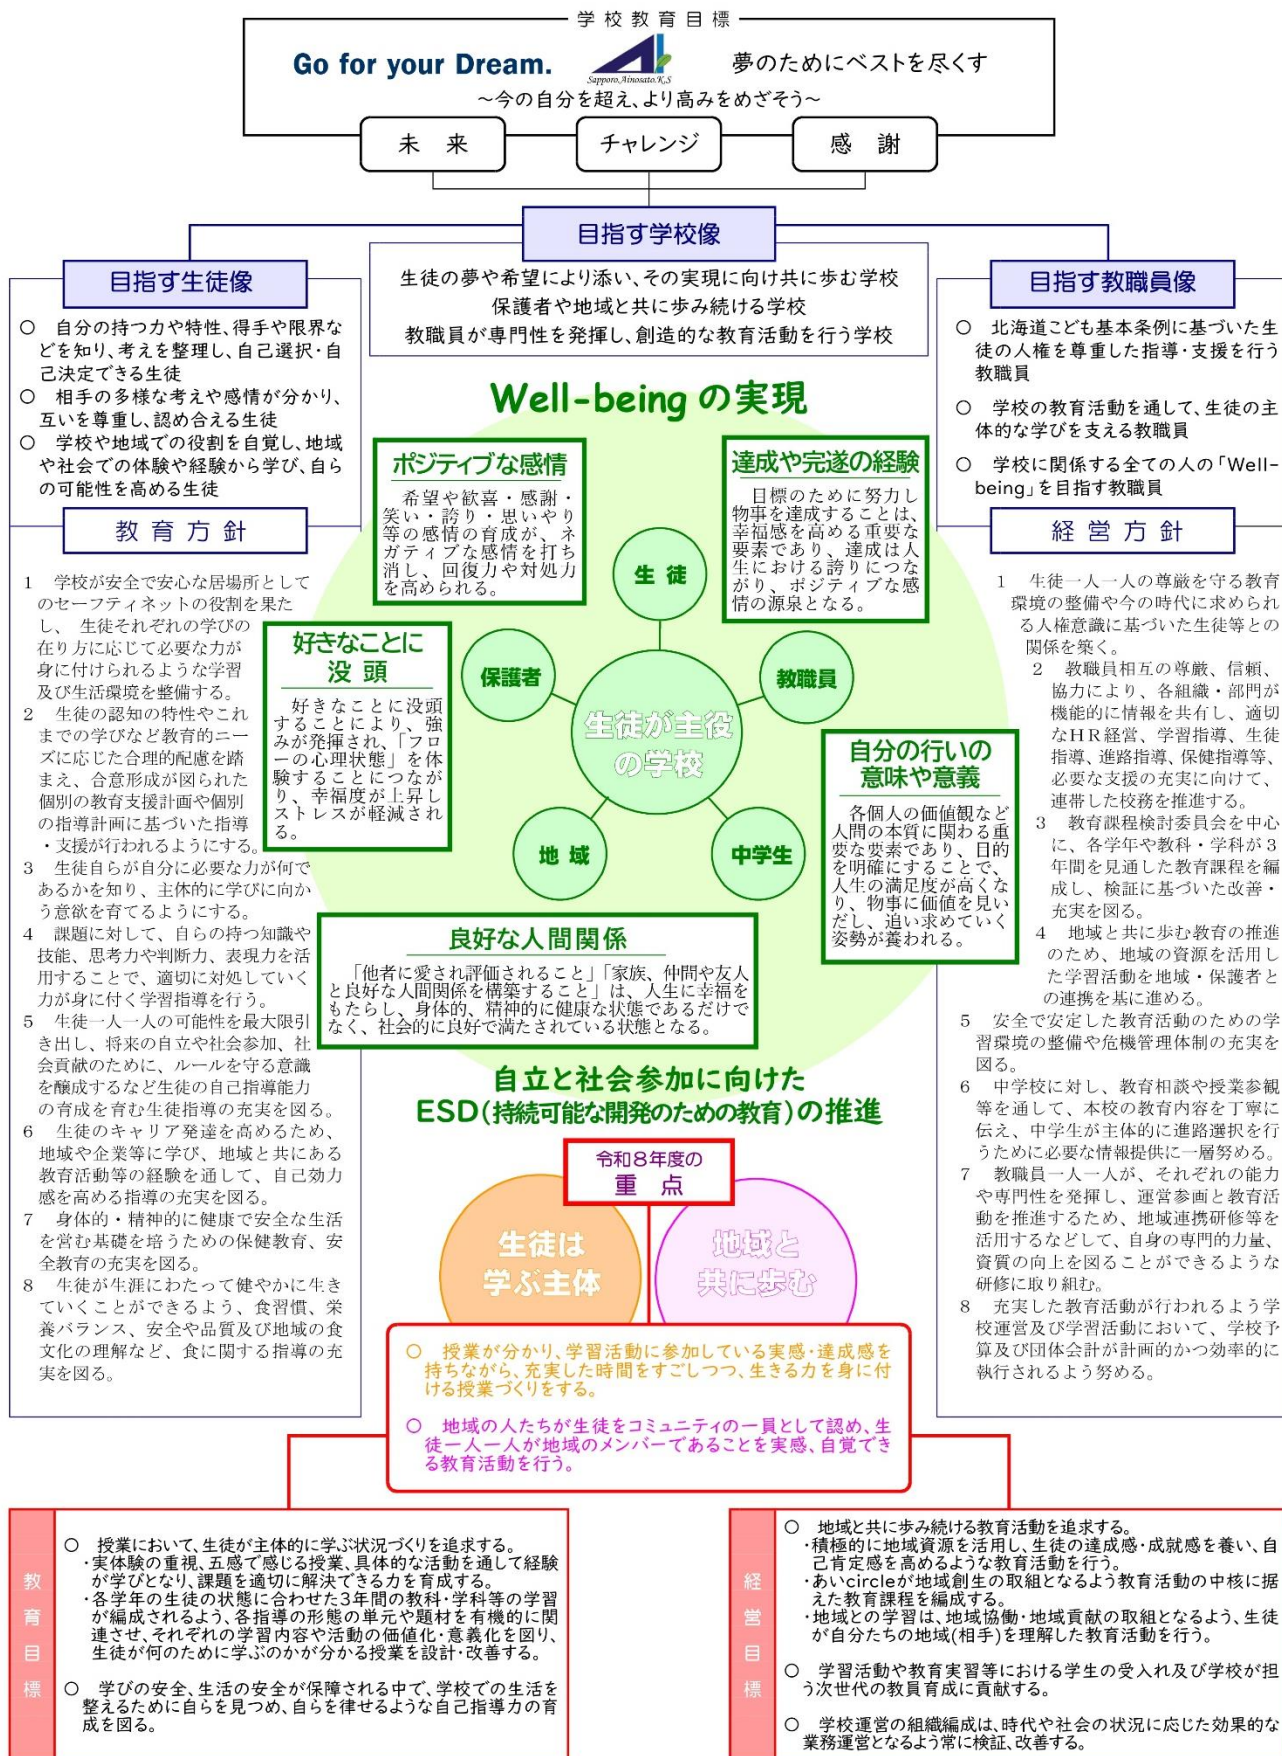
学 校 教 育 目 標

Go for your Dream.

Sapporo.Ainosato.K.S

夢のためにベストを尽くす

～今の自分を超え、より高みをめざそう～

未 来

チャレンジ

感 謝

目指す学校像

生徒の夢や希望により添い、その実現に向け共に歩む学校
保護者や地域と共に歩み続ける学校
教職員が専門性を発揮し、創造的な教育活動を行う学校

目指す生徒像

○ 自分の持つ力や特性、得手や限界などを知り、考えを整理し、自己選択･自己決定できる生徒
○ 相手の多様な考えや感情が分かり、互いを尊重し、認め合える生徒
○ 学校や地域での役割を自覚し、地域や社会での体験や経験から学び、自らの可能性を高める生徒

目指す教職員像

○ 北海道こども基本条例に基づいた生徒の人権を尊重した指導･支援を行う教職員
○ 学校の教育活動を通して、生徒の主体的な学びを支える教職員
○ 学校に関係する全ての人の「Well-being」を目指す教職員

教 育 方 針

1 学校が安全で安心な居場所としてのセーフティネットの役割を果たし、 生徒それぞれの学びの在り方に応じて必要な力が身に付けられるような学習及び生活環境を整備する。
2 生徒の認知の特性やこれまでの学びなど教育的ニーズに応じた合理的配慮を踏まえ、合意形成が図られた個別の教育支援計画や個別の指導計画に基づいた指導・支援が行われるようにする。
3 生徒自らが自分に必要な力が何であるかを知り、主体的に学びに向かう意欲を育てるようにする。
4 課題に対して、自らの持つ知識や技能、思考力や判断力、表現力を活用することで、適切に対処していく力が身に付く学習指導を行う。
5 生徒一人一人の可能性を最大限引き出し、将来の自立や社会参加、社会貢献のために、ルールを守る意識を醸成するなど生徒の自己指導能力の育成を育む生徒指導の充実を図る。
6 生徒のキャリア発達を高めるため、地域や企業等に学び、地域と共にある教育活動等の経験を通して、自己効力感を高める指導の充実を図る。
7 身体的・精神的に健康で安全な生活を営む基礎を培うための保健教育、安全教育の充実を図る。
8 生徒が生涯にわたって健やかに生きていくことができるよう、食習慣、栄養バランス、安全や品質及び地域の食文化の理解など、食に関する指導の充実を図る。

Well-being の実現

ポジティブな感情

希望や歓喜・感謝・笑い・誇り・思いやり等の感情の育成が、ネガティブな感情を打ち消し、回復力や対処力を高められる。

達成や完遂の経験

目標のために努力し物事を達成することは、幸福感を高める重要な要素であり、達成は人生における誇りにつながり、ポジティブな感情の源泉となる。

好きなことに没 頭

好きなことに没頭することにより、強みが発揮され、「フローの心理状態」を体験することにつながり、幸福度が上昇しストレスが軽減される。

自分の行いの意味や意義

各個人の価値観など人間の本質に関わる重要な要素であり、目的を明確にすることで、人生の満足度が高くなり、物事に価値を見いだし、追い求めていく姿勢が養われる。

生 徒
保護者
教職員
生徒が主役の学校
地 域
中学生

良好な人間関係

「他者に愛され評価されること」「家族、仲間や友人と良好な人間関係を構築すること」は、人生に幸福をもたらし、身体的、精神的に健康な状態であるだけでなく、社会的に良好で満たされている状態となる。

自立と社会参加に向けた
ESD(持続可能な開発のための教育)の推進

経 営 方 針

1 生徒一人一人の尊厳を守る教育環境の整備や今の時代に求められる人権意識に基づいた生徒等との関係を築く。
2 教職員相互の尊厳、信頼、協力により、各組織・部門が機能的に情報を共有し、適切なHR経営、学習指導、生徒指導、進路指導、保健指導等、必要な支援の充実に向けて、連帯した校務を推進する。
3 教育課程検討委員会を中心に、各学年や教科・学科が3年間を見通した教育課程を編成し、検証に基づいた改善・充実を図る。
4 地域と共に歩む教育の推進のため、地域の資源を活用した学習活動を地域・保護者との連携を基に進める。
5 安全で安定した教育活動のための学習環境の整備や危機管理体制の充実を図る。
6 中学校に対し、教育相談や授業参観等を通して、本校の教育内容を丁寧に伝え、中学生が主体的に進路選択を行うために必要な情報提供に一層努める。
7 教職員一人一人が、それぞれの能力や専門性を発揮し、運営参画と教育活動を推進するため、地域連携研修等を活用するなどして、自身の専門的力量、資質の向上を図ることができるような研修に取り組む。
8 充実した教育活動が行われるよう学校運営及び学習活動において、学校予算及び団体会計が計画的かつ効率的に執行されるよう努める。

令和８年度の
重 点

生徒は
学ぶ主体

地域と
共に歩む

○ 授業が分かり、学習活動に参加している実感･達成感を持ちながら、充実した時間をすごしつつ、生きる力を身に付ける授業づくりをする。
○ 地域の人たちが生徒をコミュニティの一員として認め、生徒一人一人が地域のメンバーであることを実感、自覚できる教育活動を行う。

教育目標

○ 授業において、生徒が主体的に学ぶ状況づくりを追求する。
・実体験の重視、五感で感じる授業、具体的な活動を通して経験が学びとなり、課題を適切に解決できる力を育成する。
・各学年の生徒の状態に合わせた3年間の教科･学科等の学習が編成されるよう、各指導の形態の単元や題材を有機的に関連させ、それぞれの学習内容や活動の価値化･意義化を図り、生徒が何のために学ぶのかが分かる授業を設計･改善する。
○ 学びの安全、生活の安全が保障される中で、学校での生活を整えるために自らを見つめ、自らを律せるような自己指導力の育成を図る。

経営目標

○ 地域と共に歩み続ける教育活動を追求する。
・積極的に地域資源を活用し、生徒の達成感･成就感を養い、自己肯定感を高めるような教育活動を行う。
・あいcircleが地域創生の取組となるよう教育活動の中核に据えた教育課程を編成する。
・地域との学習は、地域協働･地域貢献の取組となるよう、生徒が自分たちの地域(相手)を理解した教育活動を行う。
○ 学習活動や教育実習等における学生の受入れ及び学校が担う次世代の教員育成に貢献する。
○ 学校運営の組織編成は、時代や社会の状況に応じた効果的な業務運営となるよう常に検証、改善する。